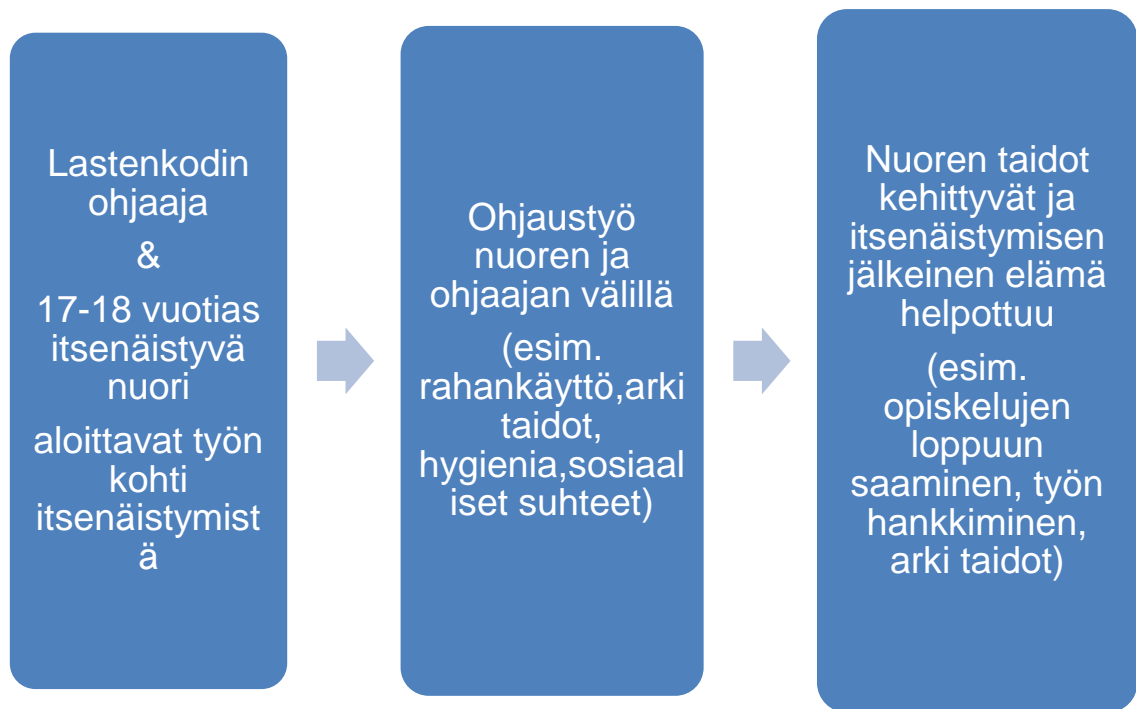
Lastenkodin ohjaaja

&

17-18 vuotias itsenäistyvä nuori

aloittavat työn kohti itsenäistymistä

Ohjaustyö nuoren ja ohjaajan välillä

(esim. rahankäyttö,arki taidot, hygienia,sosiaaliset suhteet)

Nuoren taidot kehittyvät ja itsenäistymisen jälkeinen elämä helpottuu

(esim. opiskelujen loppuun saaminen, työn hankkiminen, arki taidot)